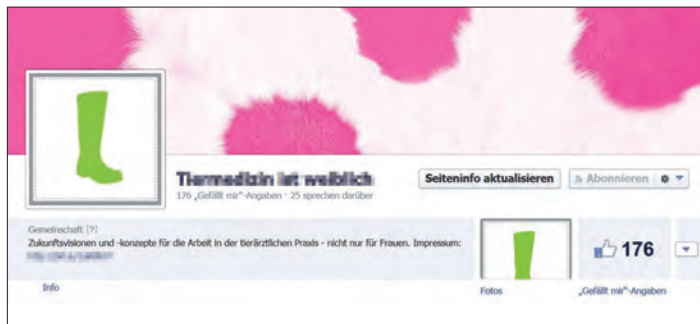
Tiermedizin ist weiblich
176 „Gefällt mir"-Angaben · 25 sprechen darüber

Seiteninfo aktualisieren

Abonnieren

Gemeinschaft [?]
Zukunftsvisionen und -konzepte für die Arbeit in der tierärztlichen Praxis - nicht nur für Frauen. Impressum:
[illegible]

Info

Fotos

176

„Gefällt mir"-Angaben